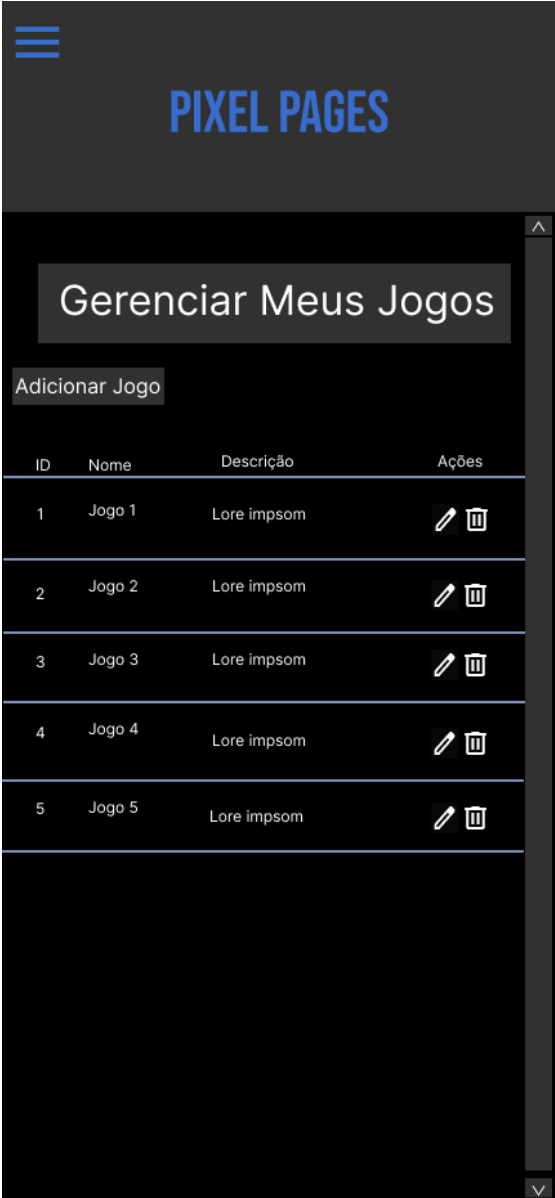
PIXEL PAGES

Gerenciar Meus Jogos

Adicionar Jogo

| ID | Nome | Descrição | Ações |
|---|---|---|---|
| 1 | Jogo 1 | Lore impsom | |
| 2 | Jogo 2 | Lore impsom | |
| 3 | Jogo 3 | Lore impsom | |
| 4 | Jogo 4 | Lore impsom | |
| 5 | Jogo 5 | Lore impsom | |